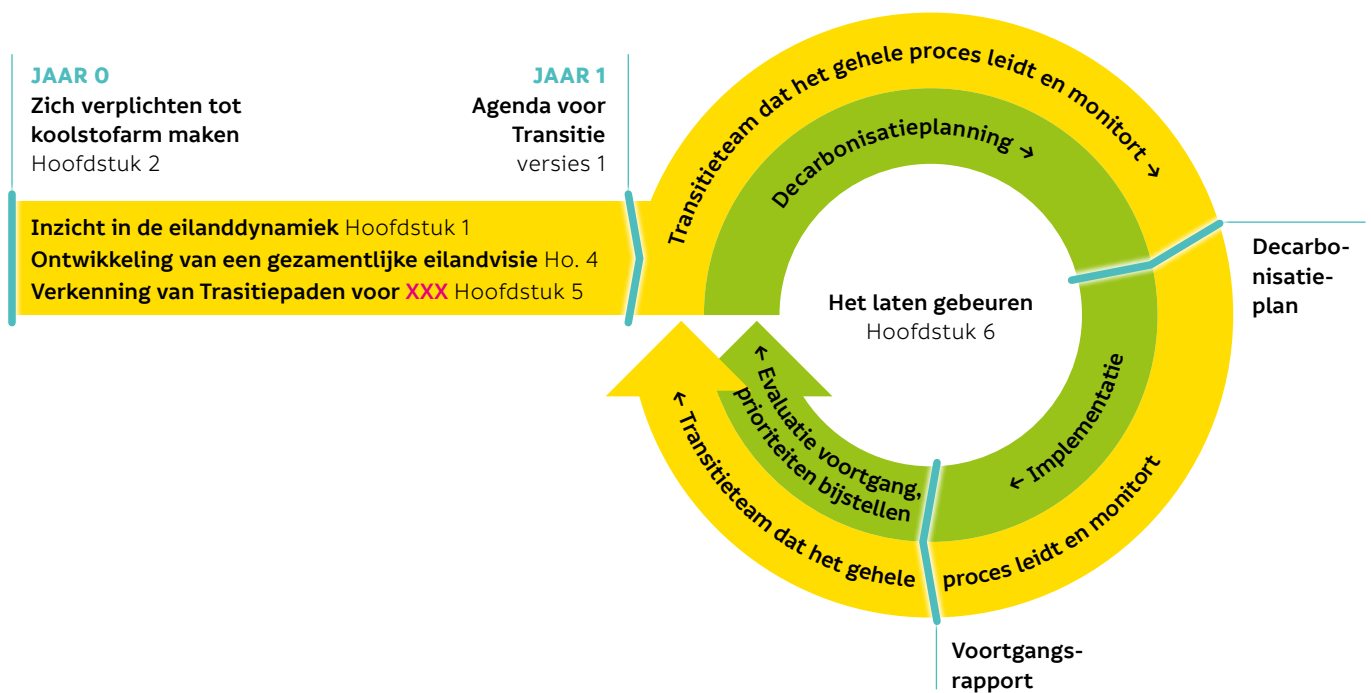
JAAR 0
Zich verplichten tot koolstofarm maken
Hoofdstuk 2

JAAR 1
Agenda voor Transitie
versies 1

Inzicht in de eilanddynamiek Hoofdstuk 1
Ontwikkeling van een gezamentlijke eilandvisie Ho. 4
Verkenning van Trasitiepaden voor XXX Hoofdstuk 5

Transitieteam dat het gehele proces leidt en monitort →

Decarbonisatieplanning →

Decarbonisatie-plan

Het laten gebeuren
Hoofdstuk 6

Implementatie

← Implementatie

proces leidt en monitort

← Evaluatie voortgang, prioriteiten bijstellen

← Transitieteam dat het gehele

Voortgangs-rapport